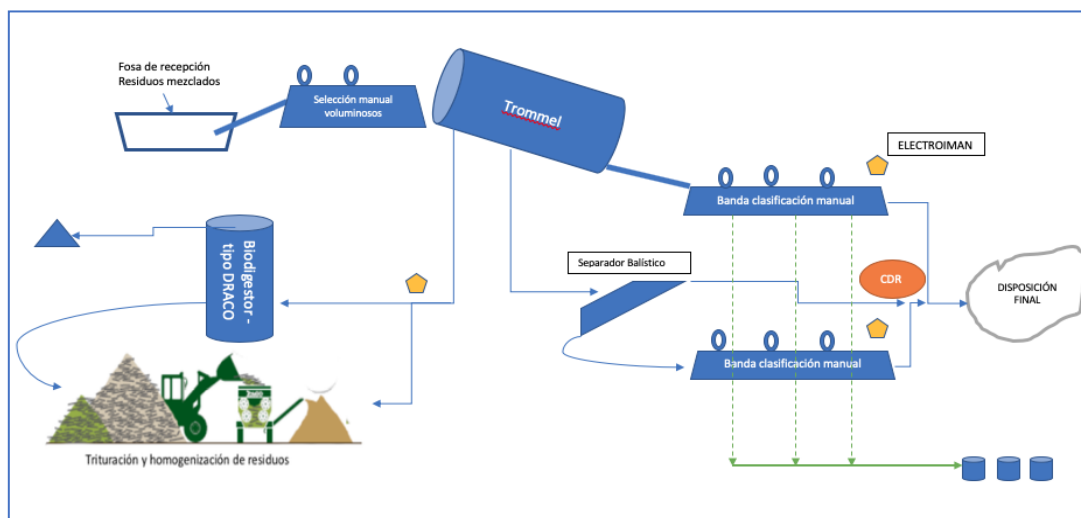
Fosa de recepción
Residuos mezclados

Selección manual voluminosos

Trommel

ELECTROIMAN

Banda clasificación manual

Biodigestor - tipo DRACO

Separador Balístico

CDR

DISPOSICIÓN FINAL

Banda clasificación manual

Trituración y homogenización de residuos